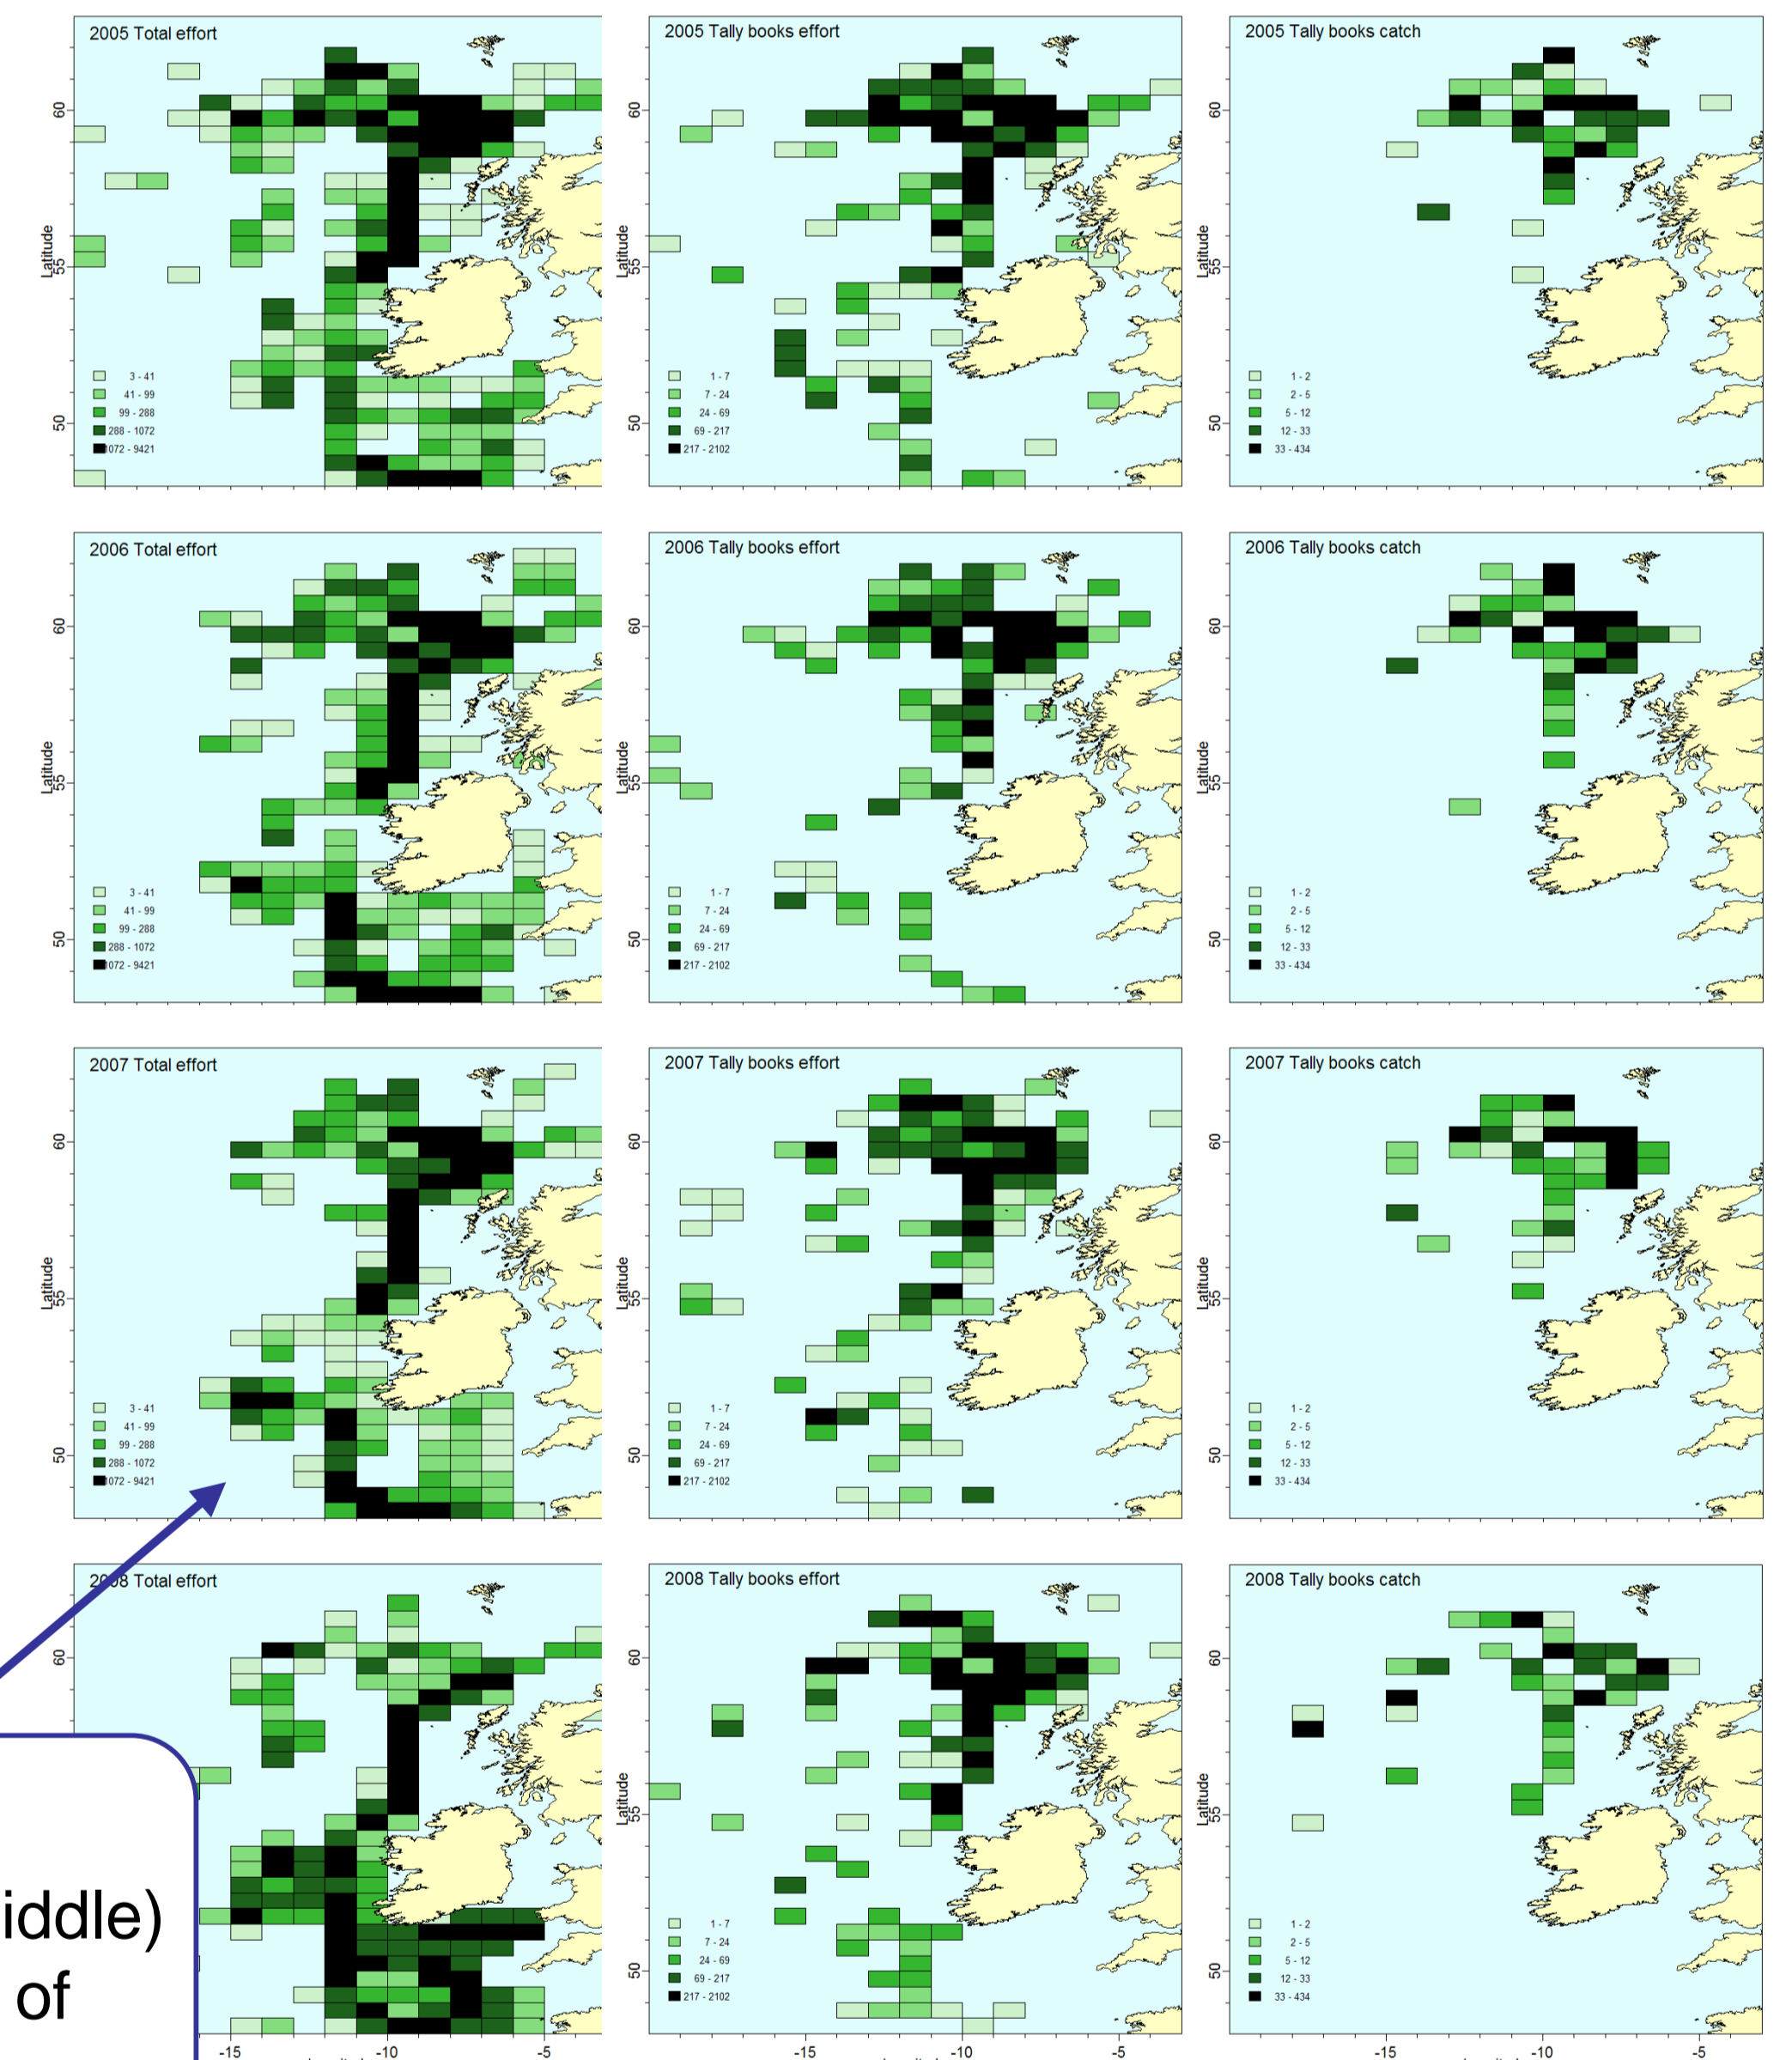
2005 Total effort

60
Latitude
55
50

3 - 41
41 - 99
99 - 288
288 - 1072
1072 - 9421

2005 Tally books effort

60
Latitude
55
50

1 - 7
7 - 24
24 - 69
69 - 217
217 - 2102

2005 Tally books catch

60
Latitude
50

1 - 2
2 - 5
5 - 12
12 - 33
33 - 434

2006 Total effort

60
Latitude
55
50

3 - 41
41 - 99
99 - 288
288 - 1072
1072 - 9421

2006 Tally books effort

60
Latitude
55
50

1 - 7
7 - 24
24 - 69
69 - 217
217 - 2102

2006 Tally books catch

60
Latitude
50

1 - 2
2 - 5
5 - 12
12 - 33
33 - 434

2007 Total effort

60
Latitude
55
50

3 - 41
41 - 99
99 - 288
288 - 1072
1072 - 9421

2007 Tally books effort

60
Latitude
55
50

1 - 7
7 - 24
24 - 69
69 - 217
217 - 2102

2007 Tally books catch

60
Latitude
55
50

1 - 2
2 - 5
5 - 12
12 - 33
33 - 434

2008 Total effort

60

-15
-10
-5

2008 Tally books effort

60
Latitude
55
50

1 - 7
7 - 24
24 - 69
69 - 217
217 - 2102

-15
-10
-5

2008 Tally books catch

60
Latitude
55
50

1 - 2
2 - 5
5 - 12
12 - 33
33 - 434

-15
-10
-5

iddle)
of